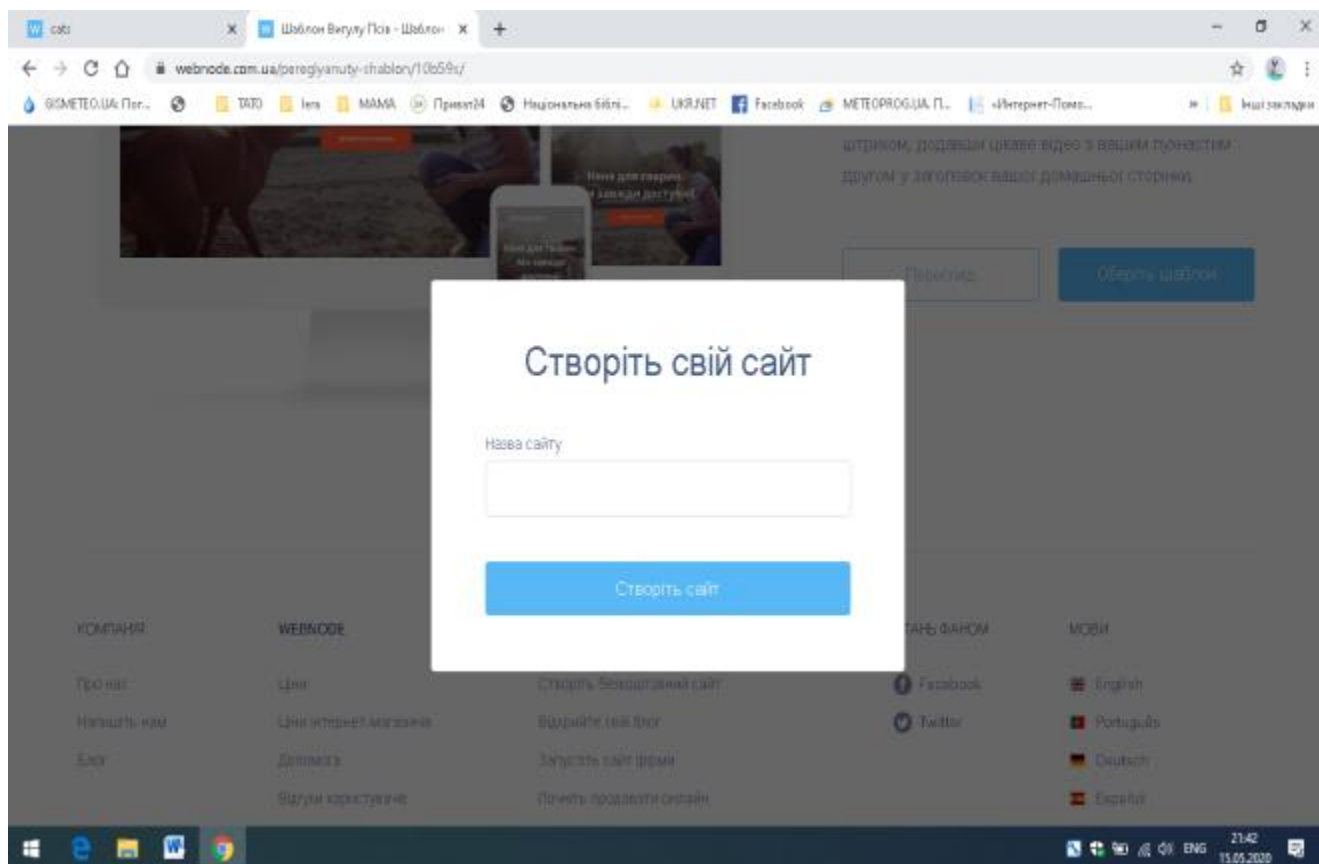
cats
Шаблон Вигулу Псів - Шаблон
webnode.com.ua/pereglyanuty-shablon/10b59s/
GISMETEO.UA: Пог... ТАТО Іra МАМА Приват24 Національна бібліо... UKR.NET Facebook METEOPROG.UA. П... «Интернет-Помо... Інші закладки

штрихом, додавши цікаве відео з вашим пухнастим другом у заголовок вашої домашньої сторінки.

Перегляд
Оберіть шаблон

Створіть свій сайт

Назва сайту

Створіть сайт

КОМПАНІЯ
Про нас
Напишіть нам
Блог

WEBNODE
Ціни
Ціни інтернет магазинів
Допомога
Відгуки користувачів

Створіть безкоштовний сайт
Відкрийте свій блог
Запустіть сайт фірми
Почніть продавати онлайн

СТАНЬ ФАНОМ
Facebook
Twitter

МОВИ
English
Português
Deutsch
Español

ENG 21:42 15.05.2020